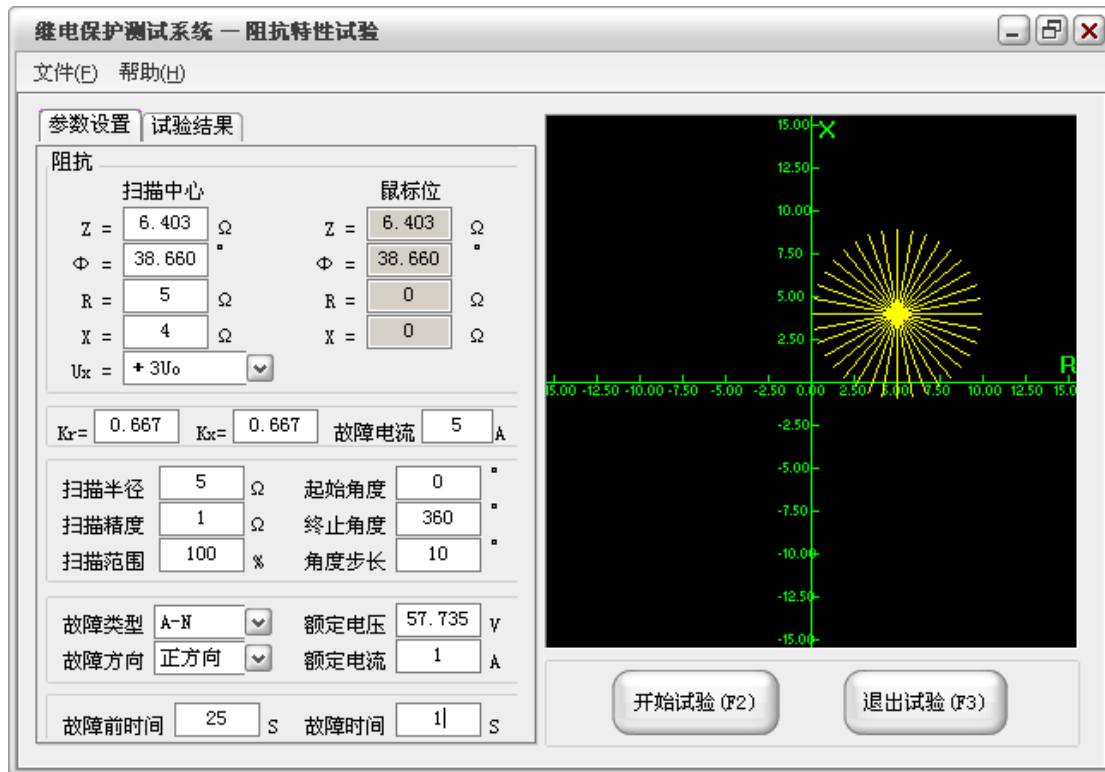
继电保护测试系统 — 阻抗特性试验

文件(F) 帮助(H)

参数设置 试验结果

阻抗

扫描中心

Z = 6.403 Ω
Φ = 38.660 °
R = 5 Ω
X = 4 Ω
Ux = + 3Uo

鼠标位

Z = 6.403 Ω
Φ = 38.660 °
R = 0 Ω
X = 0 Ω

Kr= 0.667 Kx= 0.667 故障电流 5 A

扫描半径 5 Ω 起始角度 0 °
扫描精度 1 Ω 终止角度 360 °
扫描范围 100 % 角度步长 10 °

故障类型 A-N 额定电压 57.735 V
故障方向 正方向 额定电流 1 A

故障前时间 25 S 故障时间 1 S

15.00 X
12.50
10.00
7.50
5.00
2.50
-15.00 -12.50 -10.00 -7.50 -5.00 -2.50 0.00 2.50 5.00 7.50 10.00 12.50 15.00 R
-2.50
-5.00
-7.50
-10.00
-12.50
-15.00

开始试验 (F2) 退出试验 (F3)